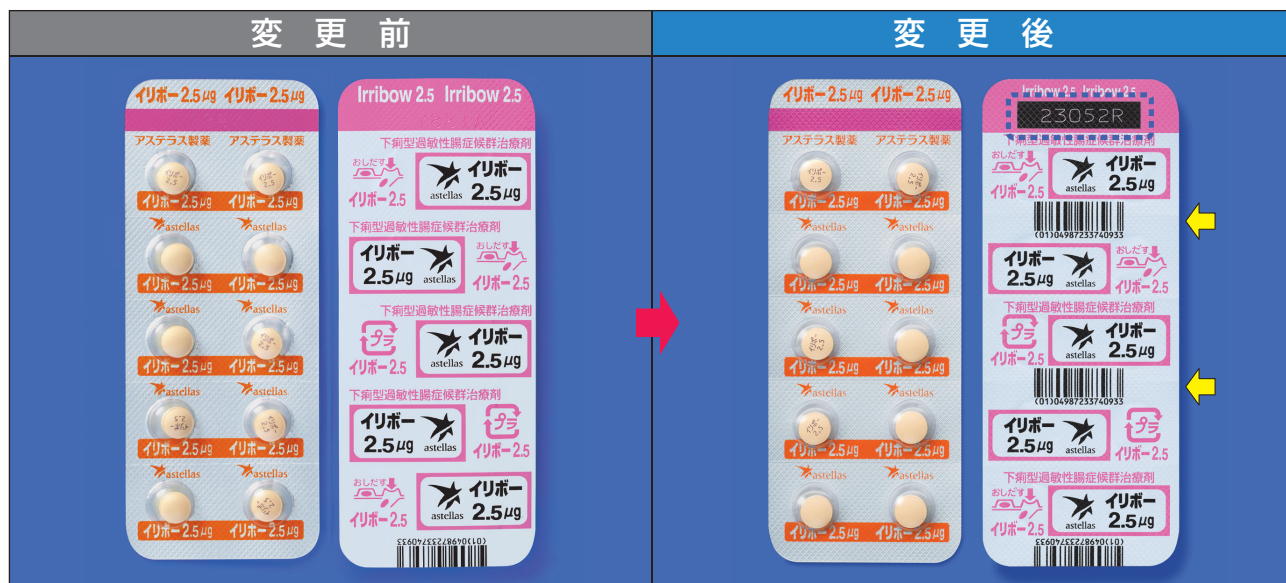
変更前

イリボー2.5μg イリボー2.5μg

アステラス製薬 アステラス製薬

イリボー2.5μg イリボー2.5μg

astellas astellas

イリボー2.5μg イリボー2.5μg

astellas astellas

イリボー2.5μg イリボー2.5μg

astellas astellas

イリボー2.5μg イリボー2.5μg

astellas astellas

イリボー2.5μg イリボー2.5μg

Irribow 2.5 Irribow 2.5

下痢型過敏性腸症候群治療剤

おしだす イリボー2.5

astellas イリボー 2.5μg

下痢型過敏性腸症候群治療剤

イリボー 2.5μg astellas

おしだす イリボー2.5

下痢型過敏性腸症候群治療剤

プラ イリボー2.5

astellas イリボー 2.5μg

下痢型過敏性腸症候群治療剤

イリボー 2.5μg astellas

プラ イリボー2.5

おしだす イリボー2.5

astellas イリボー 2.5μg

(01)04987233740933

変更後

イリボー2.5μg イリボー2.5μg

アステラス製薬 アステラス製薬

イリボー2.5μg イリボー2.5μg

astellas astellas

イリボー2.5μg イリボー2.5μg

astellas astellas

イリボー2.5μg イリボー2.5μg

astellas astellas

イリボー2.5μg イリボー2.5μg

astellas astellas

イリボー2.5μg イリボー2.5μg

Irribow 2.5 Irribow 2.5

23052R

下痢型過敏性腸症候群治療剤

おしだす イリボー2.5

astellas イリボー 2.5μg

(01)04987233740933

イリボー 2.5μg astellas

おしだす イリボー2.5

下痢型過敏性腸症候群治療剤

プラ イリボー2.5

astellas イリボー 2.5μg

(01)04987233740933

イリボー 2.5μg astellas

プラ イリボー2.5

下痢型過敏性腸症候群治療剤

おしだす イリボー2.5

astellas イリボー 2.5μg

(01)04987233740933